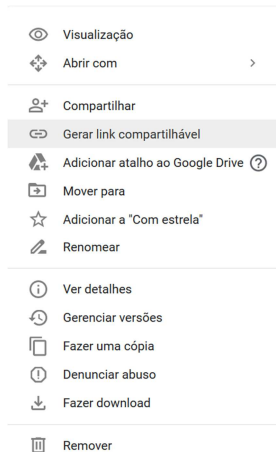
Visualização
Abrir com >
Compartilhar
Gerar link compartilhável
Adicionar atalho ao Google Drive ?
Mover para
Adicionar a "Com estrela"
Renomear
Ver detalhes
Gerenciar versões
Fazer uma cópia
Denunciar abuso
Fazer download
Remover